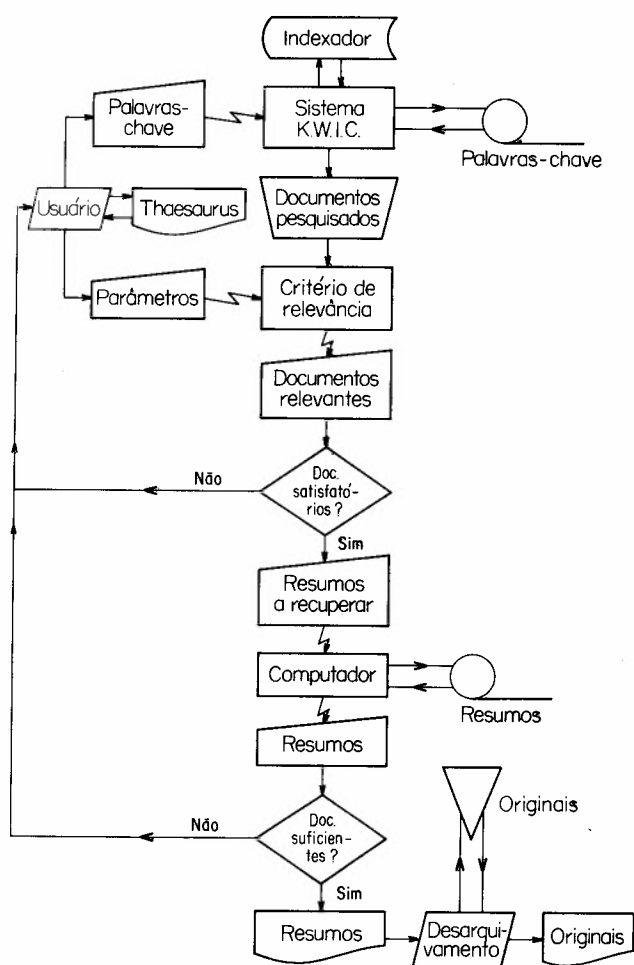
Indexador

Palavras-chave

Sistema K.W.I.C.

Palavras-chave

Usuário

Thaesaurus

Documentos pesquisados

Parâmetros

Critério de relevância

Documentos relevantes

Não

Doc. satisfatórios ?

Sim

Resumos a recuperar

Computador

Resumos

Resumos

Originais

Não

Doc. suficientes ?

Sim

Resumos

Desarquivamento

Originais